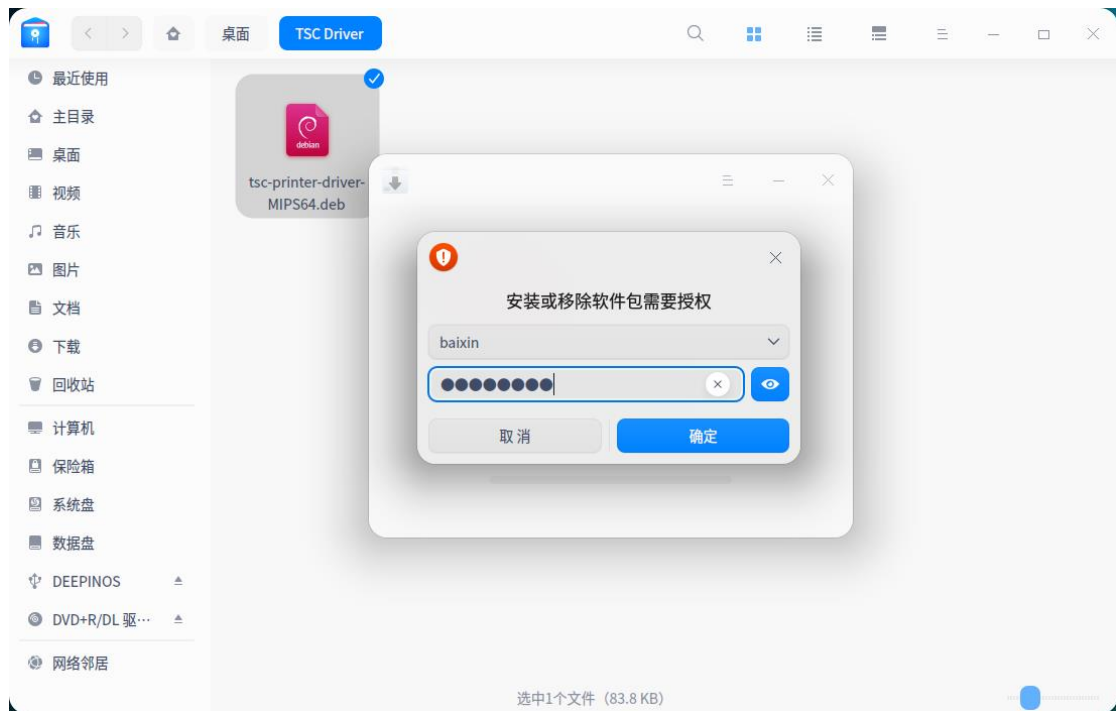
桌面
TSC Driver

最近使用
主目录
桌面
视频
音乐
图片
文档
下载
回收站
计算机
保险箱
系统盘
数据盘
DEEPINOS
DVD+R/DL 驱⋯
网络邻居

debian
tsc-printer-driver-MIPS64.deb

安装或移除软件包需要授权
baixin
●●●●●●●●
取消
确定

选中1个文件（83.8 KB)